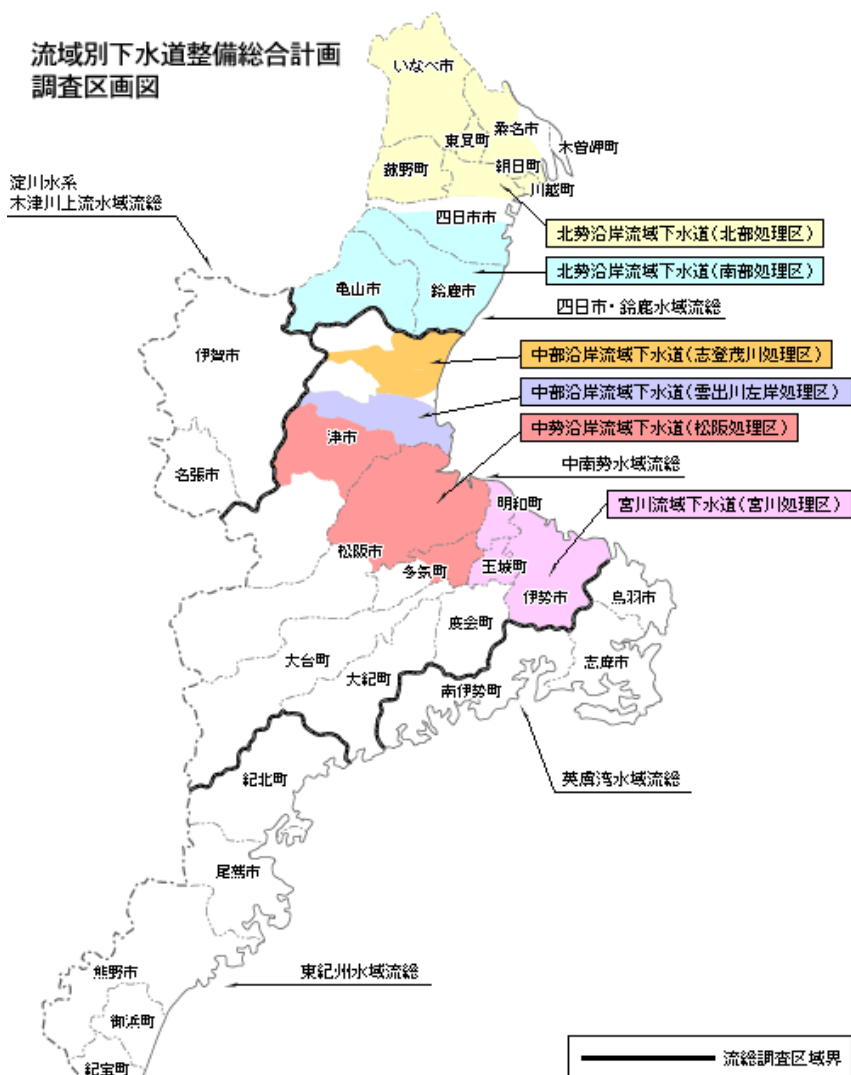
流域別下水道整備総合計画
調査区画図

いなべ市
桑名市
東員町
木曽岬町
菰野町
朝日町
川越町
淀川水系
木津川上流水域流総
四日市市
北勢沿岸流域下水道（北部処理区）
北勢沿岸流域下水道（南部処理区）
亀山市
鈴鹿市
四日市・鈴鹿水域流総
伊賀市
中部沿岸流域下水道（志登茂川処理区）
中部沿岸流域下水道（雲出川左岸処理区）
津市
中勢沿岸流域下水道（松阪処理区）
名張市
中南勢水域流総
明和町
宮川流域下水道（宮川処理区）
松阪市
多気町
玉城町
伊勢市
鳥羽市
度会町
志摩市
大台町
大紀町
南伊勢町
紀北町
英虞湾水域流総
尾鷲市
東紀州水域流総
熊野市
御浜町
紀宝町
流総調査区域界